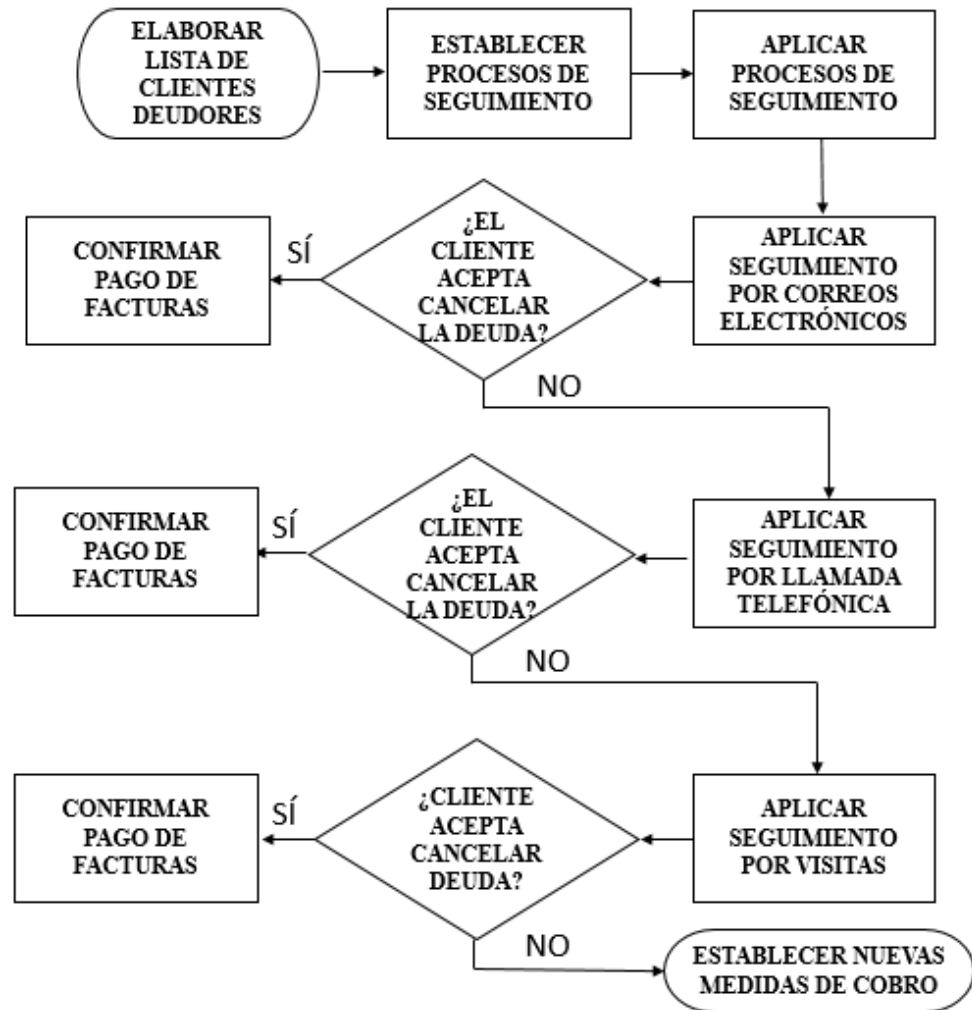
ELABORAR LISTA DE CLIENTES DEUDORES

ESTABLECER PROCESOS DE SEGUIMIENTO

APLICAR PROCESOS DE SEGUIMIENTO

APLICAR SEGUIMIENTO POR CORREOS ELECTRÓNICOS

¿EL CLIENTE ACEPTA CANCELAR LA DEUDA?

SÍ

CONFIRMAR PAGO DE FACTURAS

NO

APLICAR SEGUIMIENTO POR LLAMADA TELEFÓNICA

¿EL CLIENTE ACEPTA CANCELAR LA DEUDA?

SÍ

CONFIRMAR PAGO DE FACTURAS

NO

APLICAR SEGUIMIENTO POR VISITAS

¿CLIENTE ACEPTA CANCELAR DEUDA?

SÍ

CONFIRMAR PAGO DE FACTURAS

NO

ESTABLECER NUEVAS MEDIDAS DE COBRO